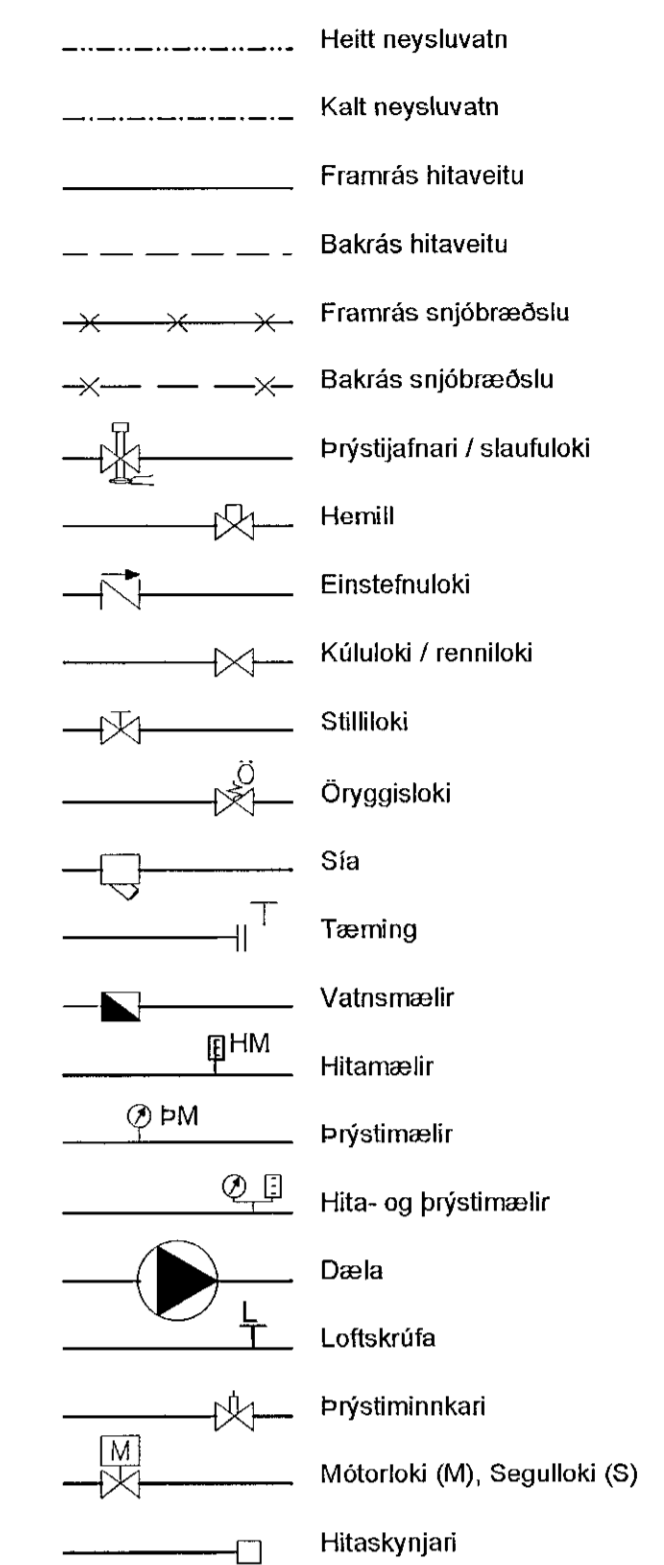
Heitt neysluvatn

Kalt neysluvatn

Framrás hitaveitu

Bakrás hitaveitu

Framrás snjóbræðslu

Bakrás snjóbræðslu

Þrýstijafnari / slaufuloki

Hemill

Einstefnuloki

Kúluloki / renniloki

Stilliloki

Ö

Öryggisloki

Sía

Tæming

Vatnsmælir

HM

Hitamælir

ÞM

Þrýstimælir

Hita- og þrýstimælir

Dæla

Loftskrúfa

Þrýstiminnkari

M

Mótorloki (M), Segulloki (S)

Hitaskynjari